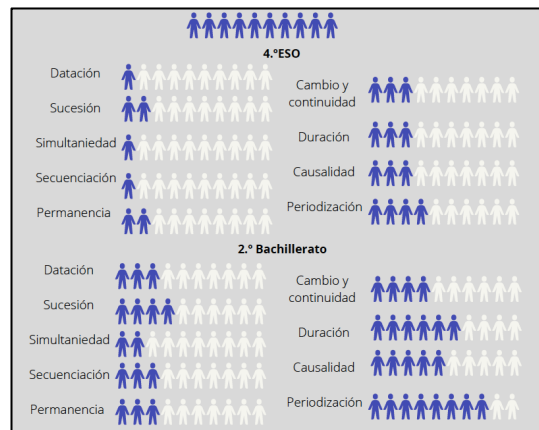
4.°ESO

Datación

Sucesión

Simultaniedad

Secuenciación

Permanencia

Cambio y continuidad

Duración

Causalidad

Periodización

2.° Bachillerato

Datación

Sucesión

Simultaniedad

Secuenciación

Permanencia

Cambio y continuidad

Duración

Causalidad

Periodización